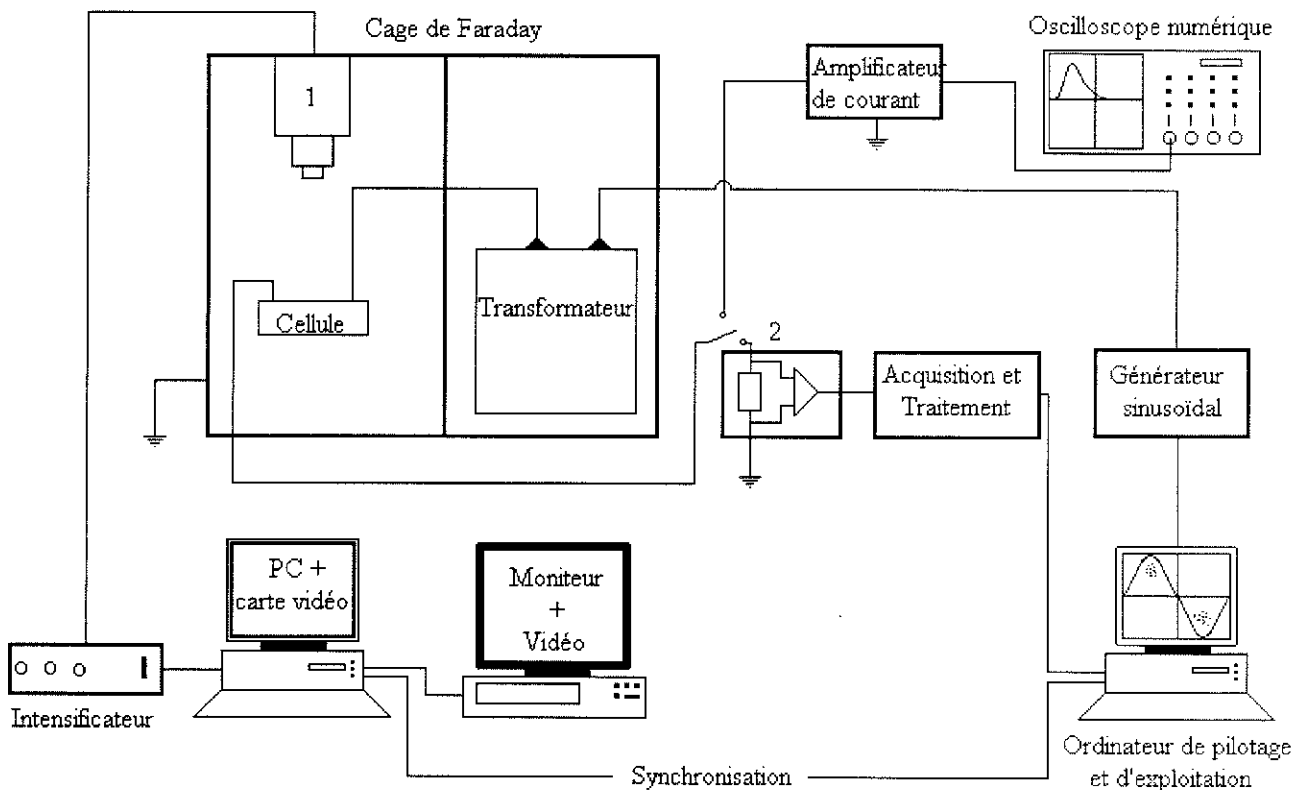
Cage de Faraday

Oscilloscope numérique

1

Amplificateur de courant

Cellule

Transformateur

2

Acquisition et Traitement

Générateur sinusoïdal

PC + carte vidéo

Moniteur + Vidéo

Intensificateur

Ordinateur de pilotage et d'exploitation

Synchronisation